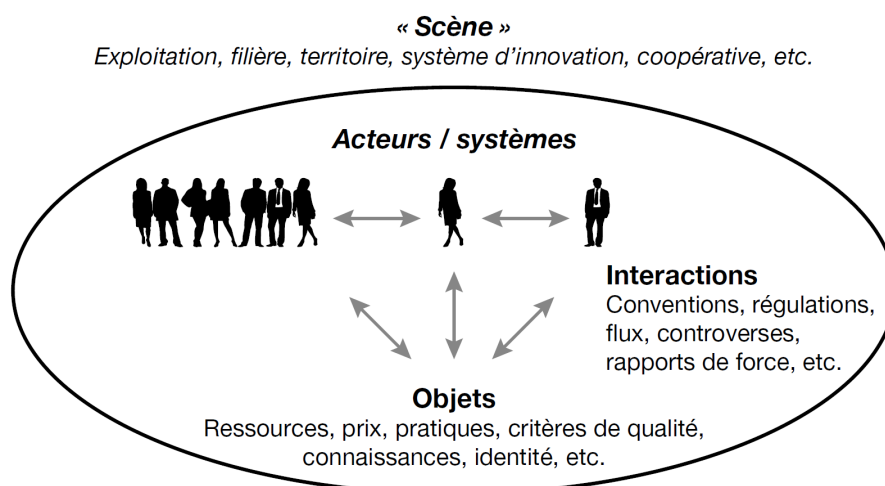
« Scène »
Exploitation, filière, territoire, système d'innovation, coopérative, etc.

Acteurs / systèmes

Interactions
Conventions, régulations, flux, controverses, rapports de force, etc.

Objets
Ressources, prix, pratiques, critères de qualité, connaissances, identité, etc.